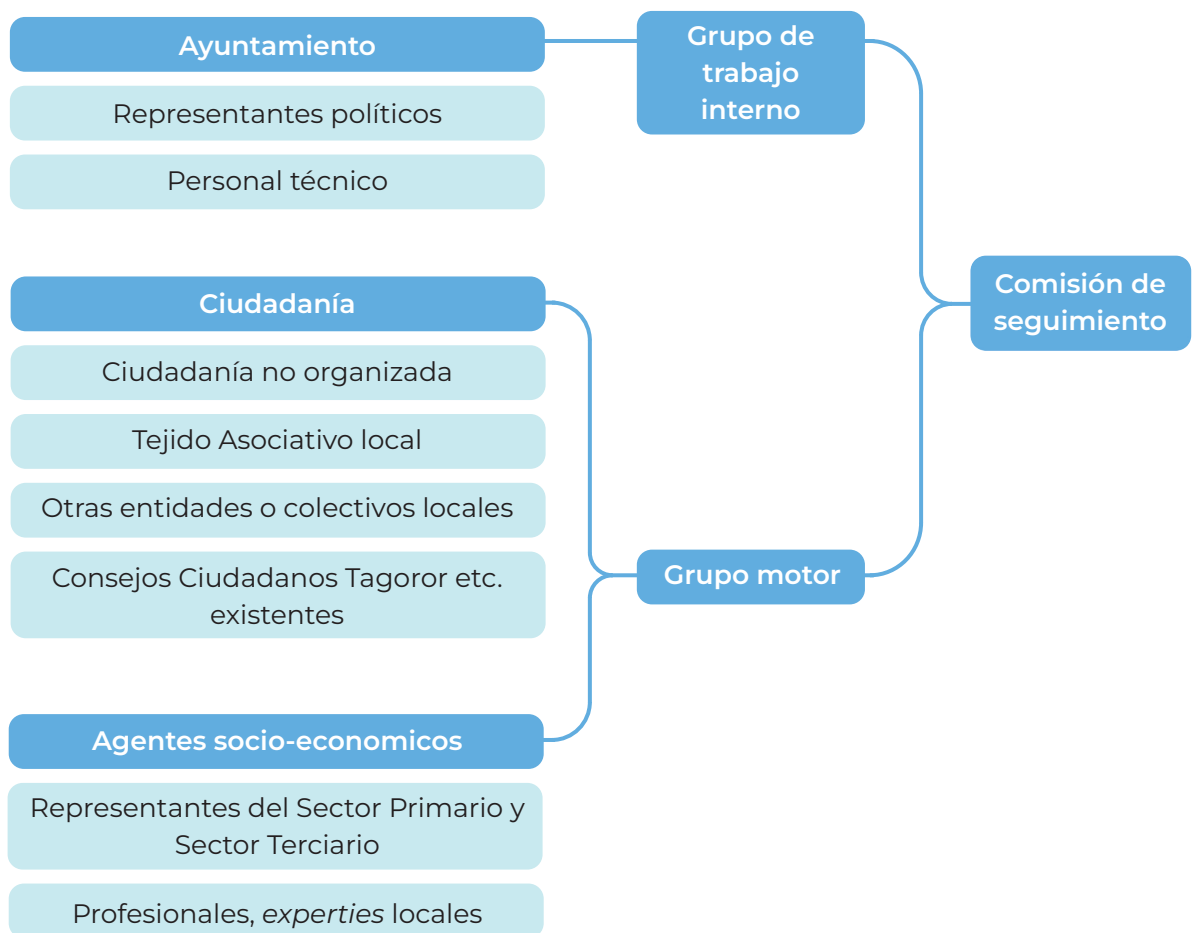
Ayuntamiento

Representantes políticos

Personal técnico

Grupo de trabajo interno

Comisión de seguimiento

Ciudadanía

Ciudadanía no organizada

Tejido Asociativo local

Otras entidades o colectivos locales

Consejos Ciudadanos Tagoror etc. existentes

Grupo motor

Agentes socio-economicos

Representantes del Sector Primario y Sector Terciario

Profesionales, *experties* locales